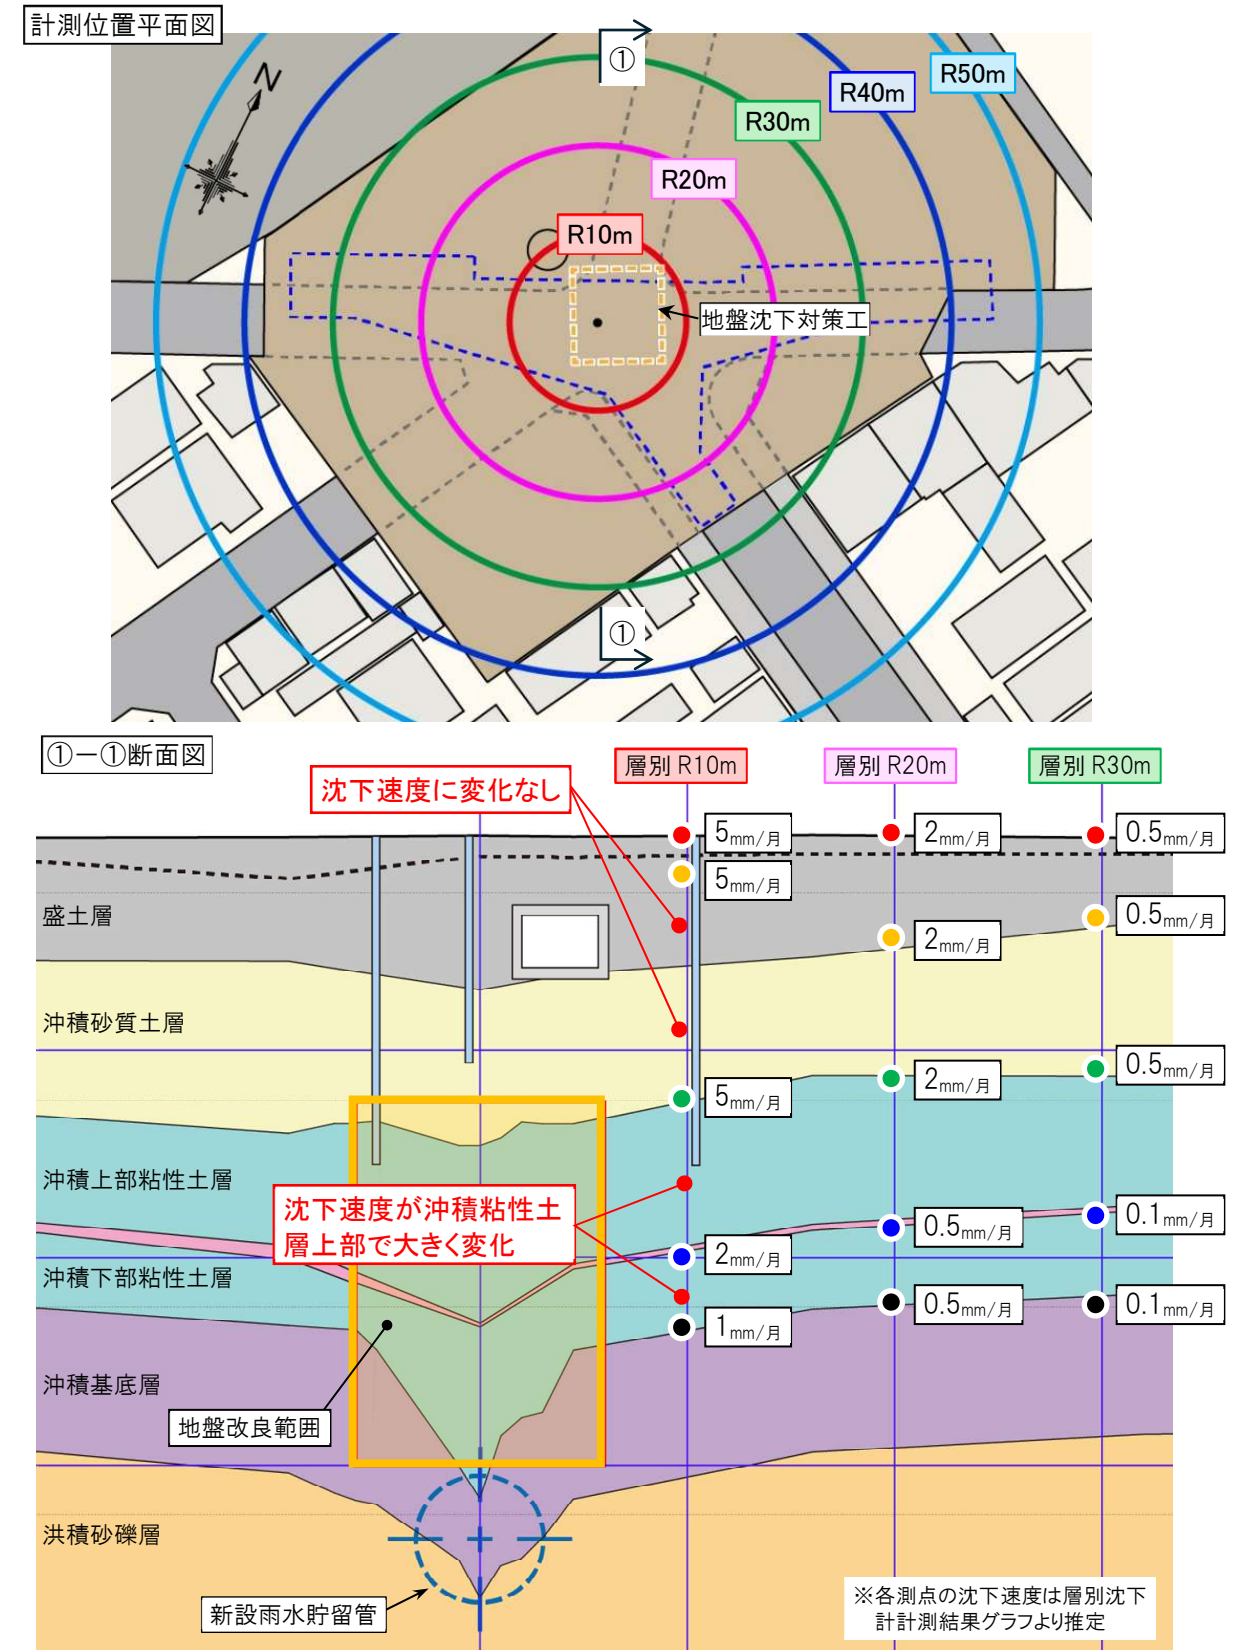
計測位置平面図

N

①

R50m

R40m

R30m

R20m

R10m

地盤沈下対策工

①

①ー①断面図

層別 R10m

層別 R20m

層別 R30m

沈下速度に変化なし

5mm/月

2mm/月

0.5mm/月

5mm/月

盛土層

2mm/月

0.5mm/月

沖積砂質土層

5mm/月

2mm/月

0.5mm/月

沖積上部粘性土層

沈下速度が沖積粘性土層上部で大きく変化

0.5mm/月

0.1mm/月

2mm/月

沖積下部粘性土層

0.5mm/月

0.1mm/月

1mm/月

沖積基底層

地盤改良範囲

洪積砂礫層

新設雨水貯留管

※各測点の沈下速度は層別沈下計計測結果グラフより推定